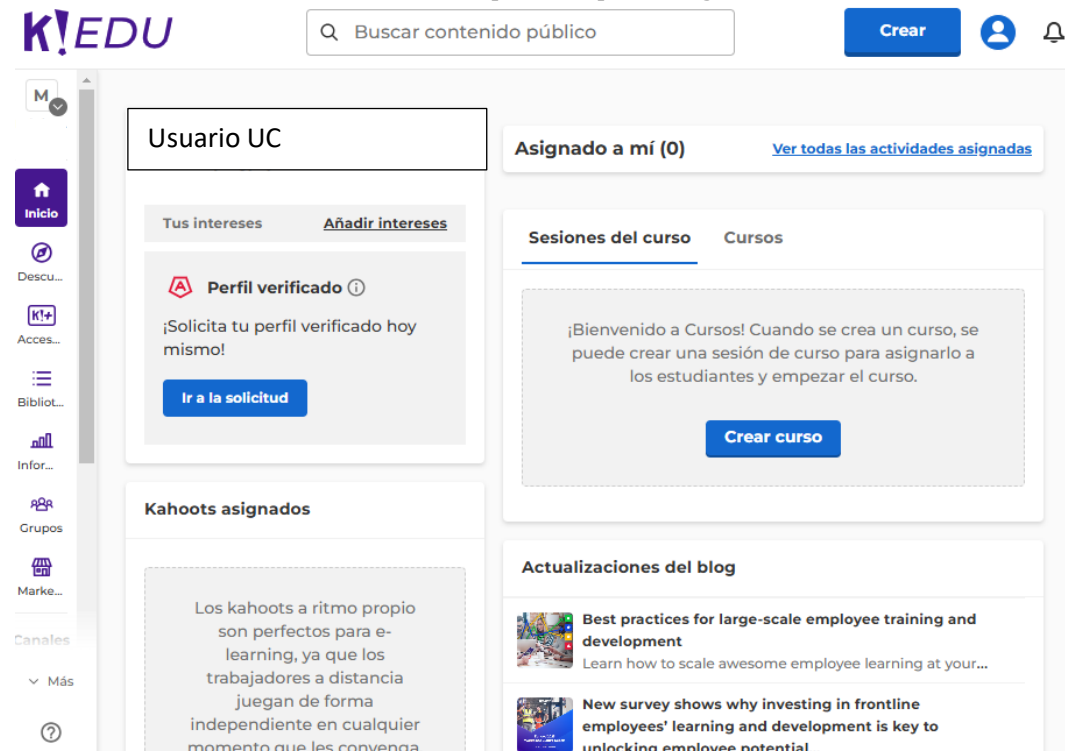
K!EDU

Buscar contenido público

Crear

M

Inicio

Descu...

K!+

Acces...

Bibliot...

Infor...

Grupos

Marke...

Canales

Más

Usuario UC

Tus intereses
Añadir intereses

Perfil verificado

¡Solicita tu perfil verificado hoy mismo!

Ir a la solicitud

Kahoots asignados

Los kahoots a ritmo propio son perfectos para e-learning, ya que los trabajadores a distancia juegan de forma independiente en cualquier momento que les convenga

Asignado a mí (0)
Ver todas las actividades asignadas

Sesiones del curso
Cursos

¡Bienvenido a Cursos! Cuando se crea un curso, se puede crear una sesión de curso para asignarlo a los estudiantes y empezar el curso.

Crear curso

Actualizaciones del blog

Best practices for large-scale employee training and development
Learn how to scale awesome employee learning at your...

New survey shows why investing in frontline employees' learning and development is key to unlocking employee potential